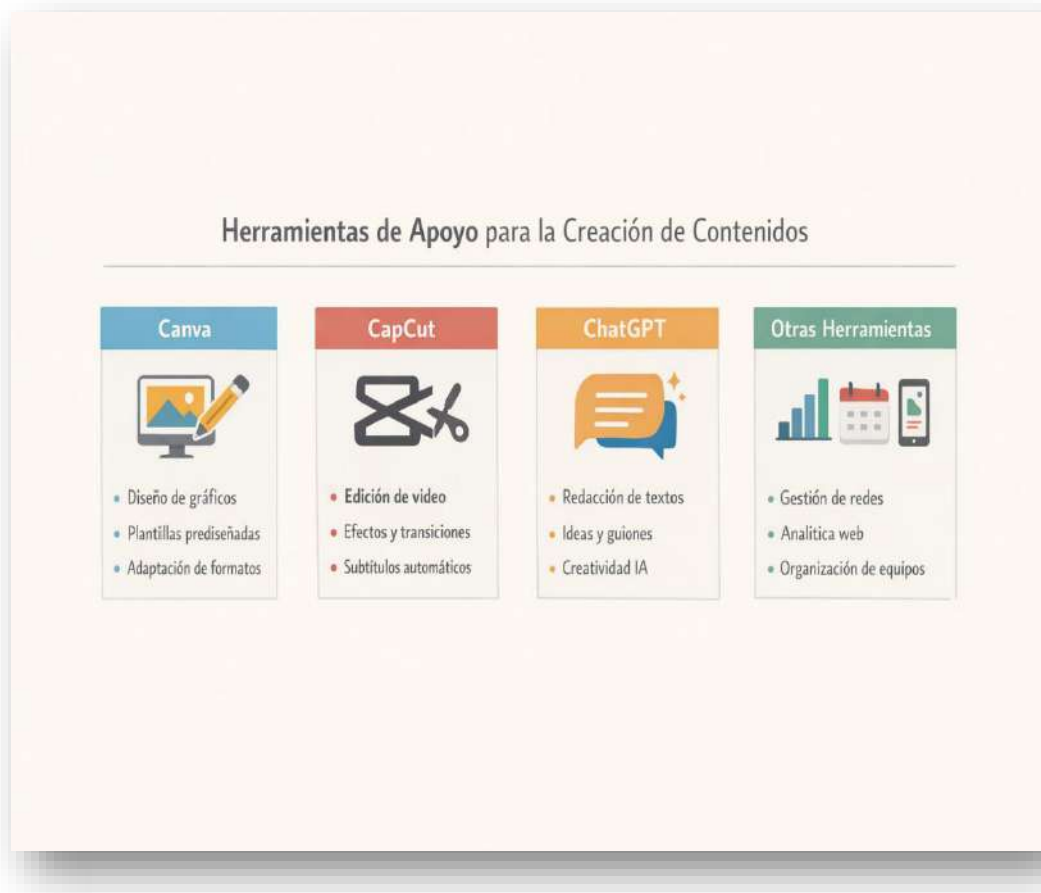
Herramientas de Apoyo para la Creación de Contenidos

Canva

- Diseño de gráficos
- Plantillas prediseñadas
- Adaptación de formatos

CapCut

- Edición de video
- Efectos y transiciones
- Subtítulos automáticos

ChatGPT

- Redacción de textos
- Ideas y guiones
- Creatividad IA

Otras Herramientas

- Gestión de redes
- Analítica web
- Organización de equipos